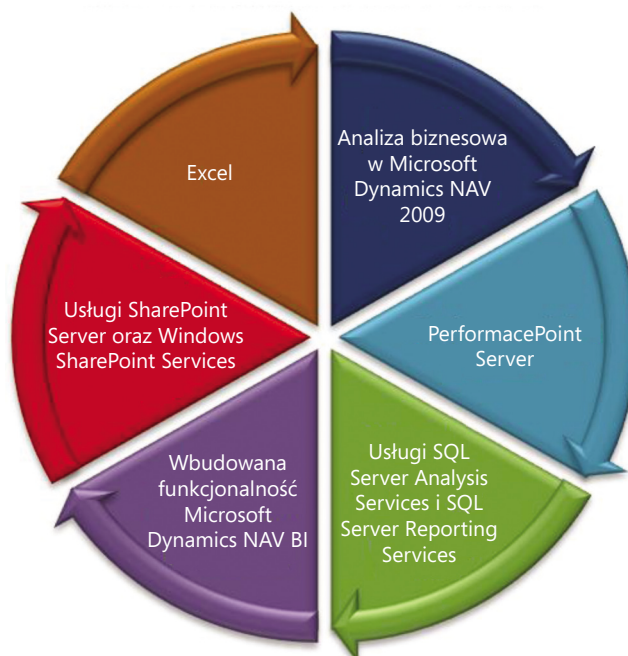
Analiza biznesowa w Microsoft Dynamics NAV 2009

PerformacePoint Server

Usługi SQL Server Analysis Services i SQL Server Reporting Services

Wbudowana funkcjonalność Microsoft Dynamics NAV BI

Usługi SharePoint Server oraz Windows SharePoint Services

Excel